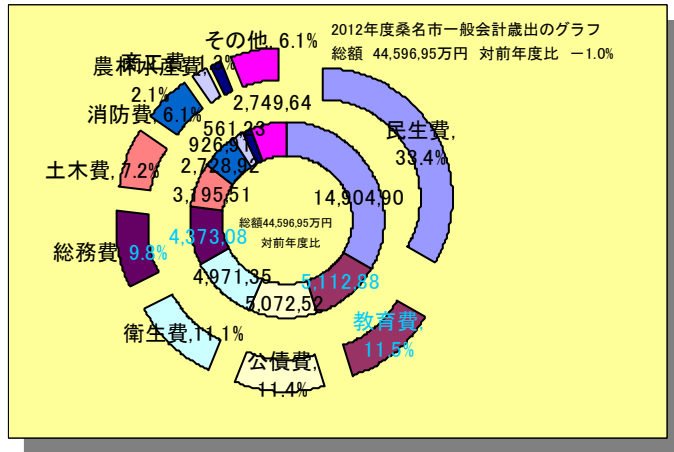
2012年度桑名市一般会計歳出のグラフ
総額　44,596,95万円　対前年度比　－1.0%

その他, 6.1%
商工費, 1.2%
農林水産費, 2.1%
消防費, 6.1%
土木費, 7.2%
総務費, 9.8%
衛生費, 11.1%
公債費, 11.4%
教育費, 11.5%
民生費, 33.4%

2,749,64
561,23
926,91
2,728,92
3,195,51
4,373,08
4,971,35
5,072,52
5,112,88
14,904,90

総額44,596,95万円
対前年度比